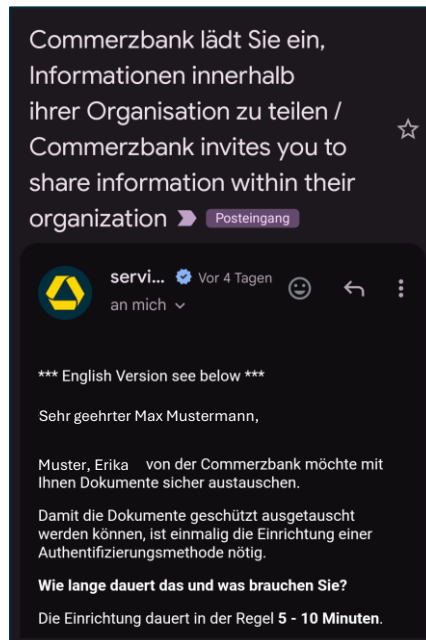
Commerzbank lädt Sie ein, Informationen innerhalb ihrer Organisation zu teilen / Commerzbank invites you to share information within their organization Posteingang

servi... Vor 4 Tagen
an mich

*** English Version see below ***

Sehr geehrter Max Mustermann,

Muster, Erika von der Commerzbank möchte mit Ihnen Dokumente sicher austauschen.

Damit die Dokumente geschützt ausgetauscht werden können, ist einmalig die Einrichtung einer Authentifizierungsmethode nötig.

**Wie lange dauert das und was brauchen Sie?**

Die Einrichtung dauert in der Regel **5 - 10 Minuten**.